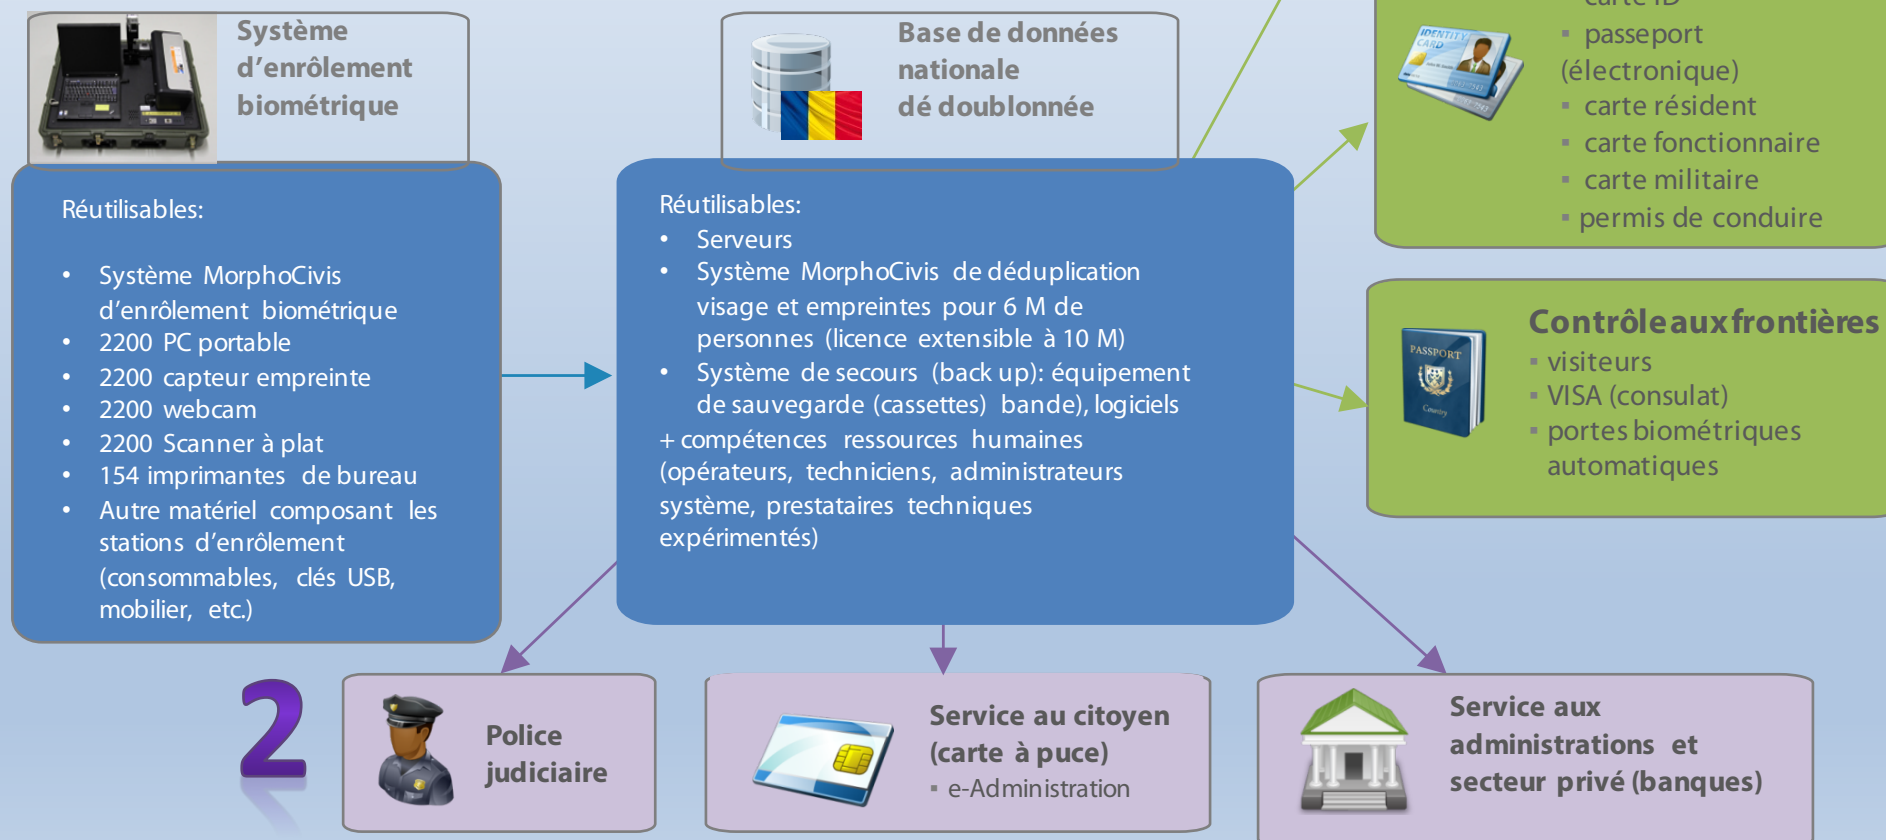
Système d'enrôlement biométrique

Base de données nationale dé doublonnée

carte ID
▪ passeport (électronique)
▪ carte résident
▪ carte fonctionnaire
▪ carte militaire
▪ permis de conduire

Réutilisables:

• Système MorphoCivis d'enrôlement biométrique
• 2200 PC portable
• 2200 capteur empreinte
• 2200 webcam
• 2200 Scanner à plat
• 154 imprimantes de bureau
• Autre matériel composant les stations d'enrôlement (consommables, clés USB, mobilier, etc.)

Réutilisables:
• Serveurs
• Système MorphoCivis de déduplication visage et empreintes pour 6 M de personnes (licence extensible à 10 M)
• Système de secours (back up): équipement de sauvegarde (cassettes) bande), logiciels
+ compétences ressources humaines (opérateurs, techniciens, administrateurs système, prestataires techniques expérimentés)

Contrôle aux frontières
▪ visiteurs
▪ VISA (consulat)
▪ portes biométriques automatiques

2

Police judiciaire

Service au citoyen (carte à puce)
▪ e-Administration

Service aux administrations et secteur privé (banques)